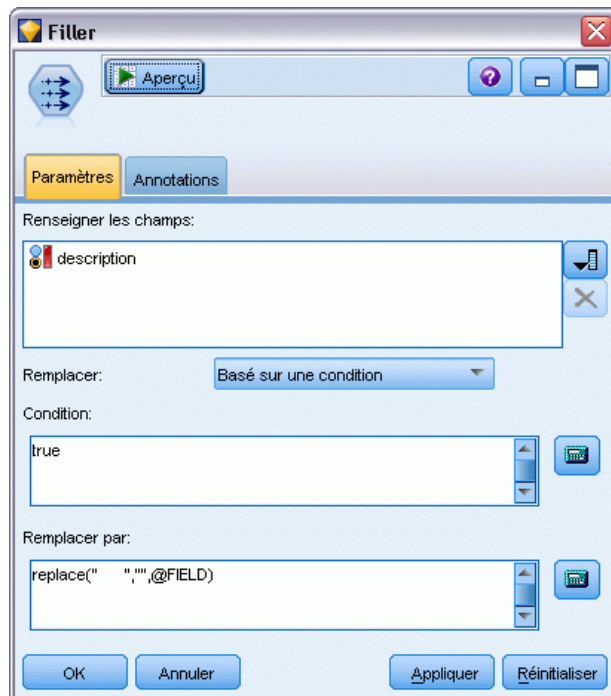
Filler

Aperçu

Paramètres Annotations

Renseigner les champs:

description

Remplacer: Basé sur une condition

Condition:

true

Remplacer par:

replace("	","",@FIELD)

OK Annuler Appliquer Réinitialiser